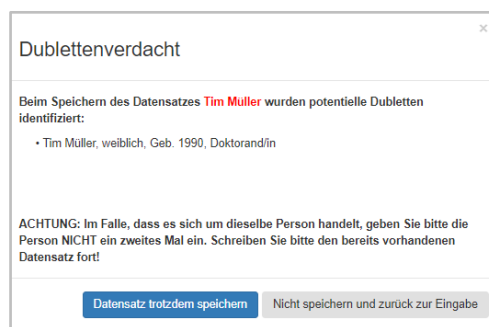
×

Dublettenverdacht

Beim Speichern des Datensatzes Tim Müller wurden potentielle Dubletten identifiziert:

• Tim Müller, weiblich, Geb. 1990, Doktorand/in

ACHTUNG: Im Falle, dass es sich um dieselbe Person handelt, geben Sie bitte die Person NICHT ein zweites Mal ein. Schreiben Sie bitte den bereits vorhandenen Datensatz fort!

Datensatz trotzdem speichern | Nicht speichern und zurück zur Eingabe